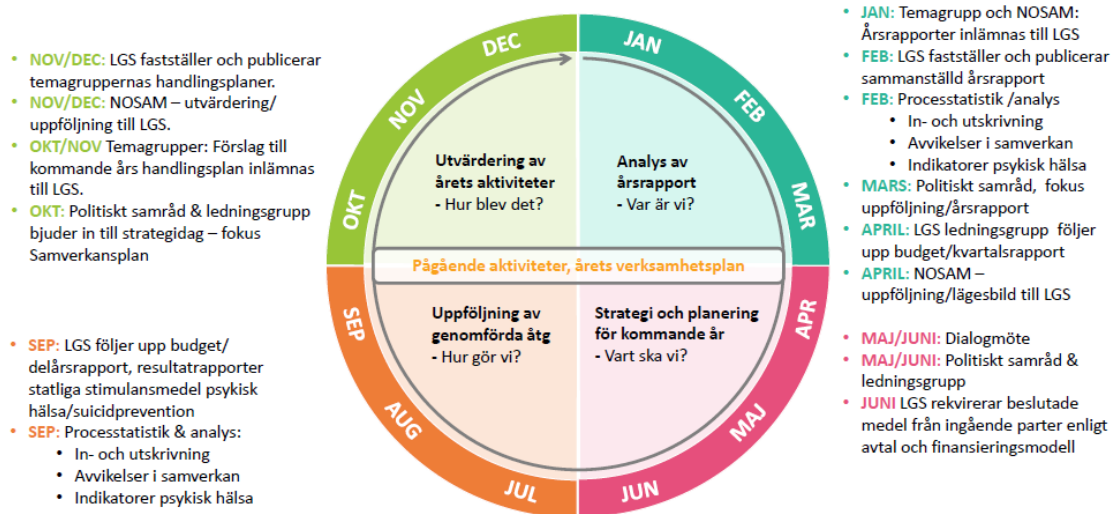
• NOV/DEC: LGS fastställer och publicerar temagruppernas handlingsplaner.
• NOV/DEC: NOSAM – utvärdering/uppföljning till LGS.
• OKT/NOV Temagrupper: Förslag till kommande års handlingsplan inlämnas till LGS.
• OKT: Politiskt samråd & ledningsgrupp bjuder in till strategidag – fokus Samverkansplan

• SEP: LGS följer upp budget/delårsrapport, resultatrapporter statliga stimulansmedel psykisk hälsa/suicidprevention
• SEP: Processtatistik & analys:
  • In- och utskrivning
  • Avvikelser i samverkan
  • Indikatorer psykisk hälsa

DEC
NOV
OKT
SEP
AUG
JUL
JAN
FEB
MAR
APR
MAJ
JUN

Utvärdering av årets aktiviteter
- Hur blev det?

Analys av årsrapport
- Var är vi?

Pågående aktiviteter, årets verksamhetsplan

Uppföljning av genomförda åtg
- Hur gör vi?

Strategi och planering för kommande år
- Vart ska vi?

• JAN: Temagrupp och NOSAM: Årsrapporter inlämnas till LGS
• FEB: LGS fastställer och publicerar sammanställd årsrapport
• FEB: Processtatistik /analys
  • In- och utskrivning
  • Avvikelser i samverkan
  • Indikatorer psykisk hälsa
• MARS: Politiskt samråd, fokus uppföljning/årsrapport
• APRIL: LGS ledningsgrupp följer upp budget/kvartalsrapport
• APRIL: NOSAM – uppföljning/lägesbild till LGS

• MAJ/JUNI: Dialogmöte
• MAJ/JUNI: Politiskt samråd & ledningsgrupp
• JUNI LGS rekvirerar beslutade medel från ingående parter enligt avtal och finansieringsmodell